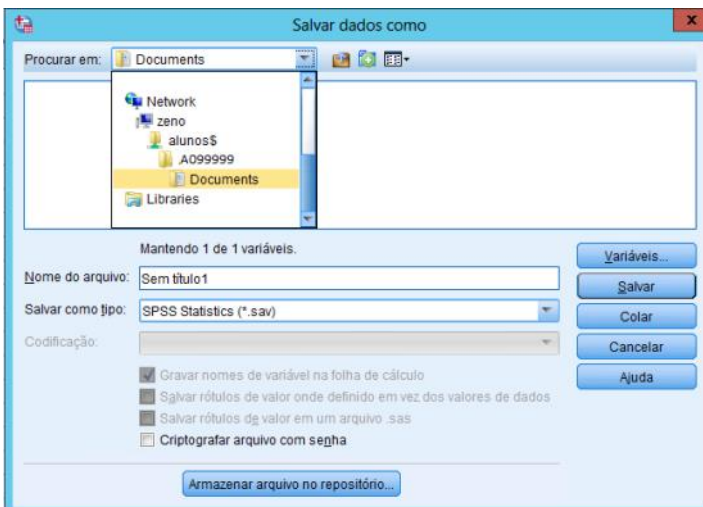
Salvar dados como

Procurar em: Documents

Network
zeno
alunos$
.A099999
Documents
Libraries

Mantendo 1 de 1 variáveis.

Nome do arquivo: Sem título1

Salvar como tipo: SPSS Statistics (*.sav)

Codificação:

Gravar nomes de variável na folha de cálculo
Salvar rótulos de valor onde definido em vez dos valores de dados
Salvar rótulos de valor em um arquivo .sas
Criptografar arquivo com senha

Armazenar arquivo no repositório...

Variáveis...
Salvar
Colar
Cancelar
Ajuda